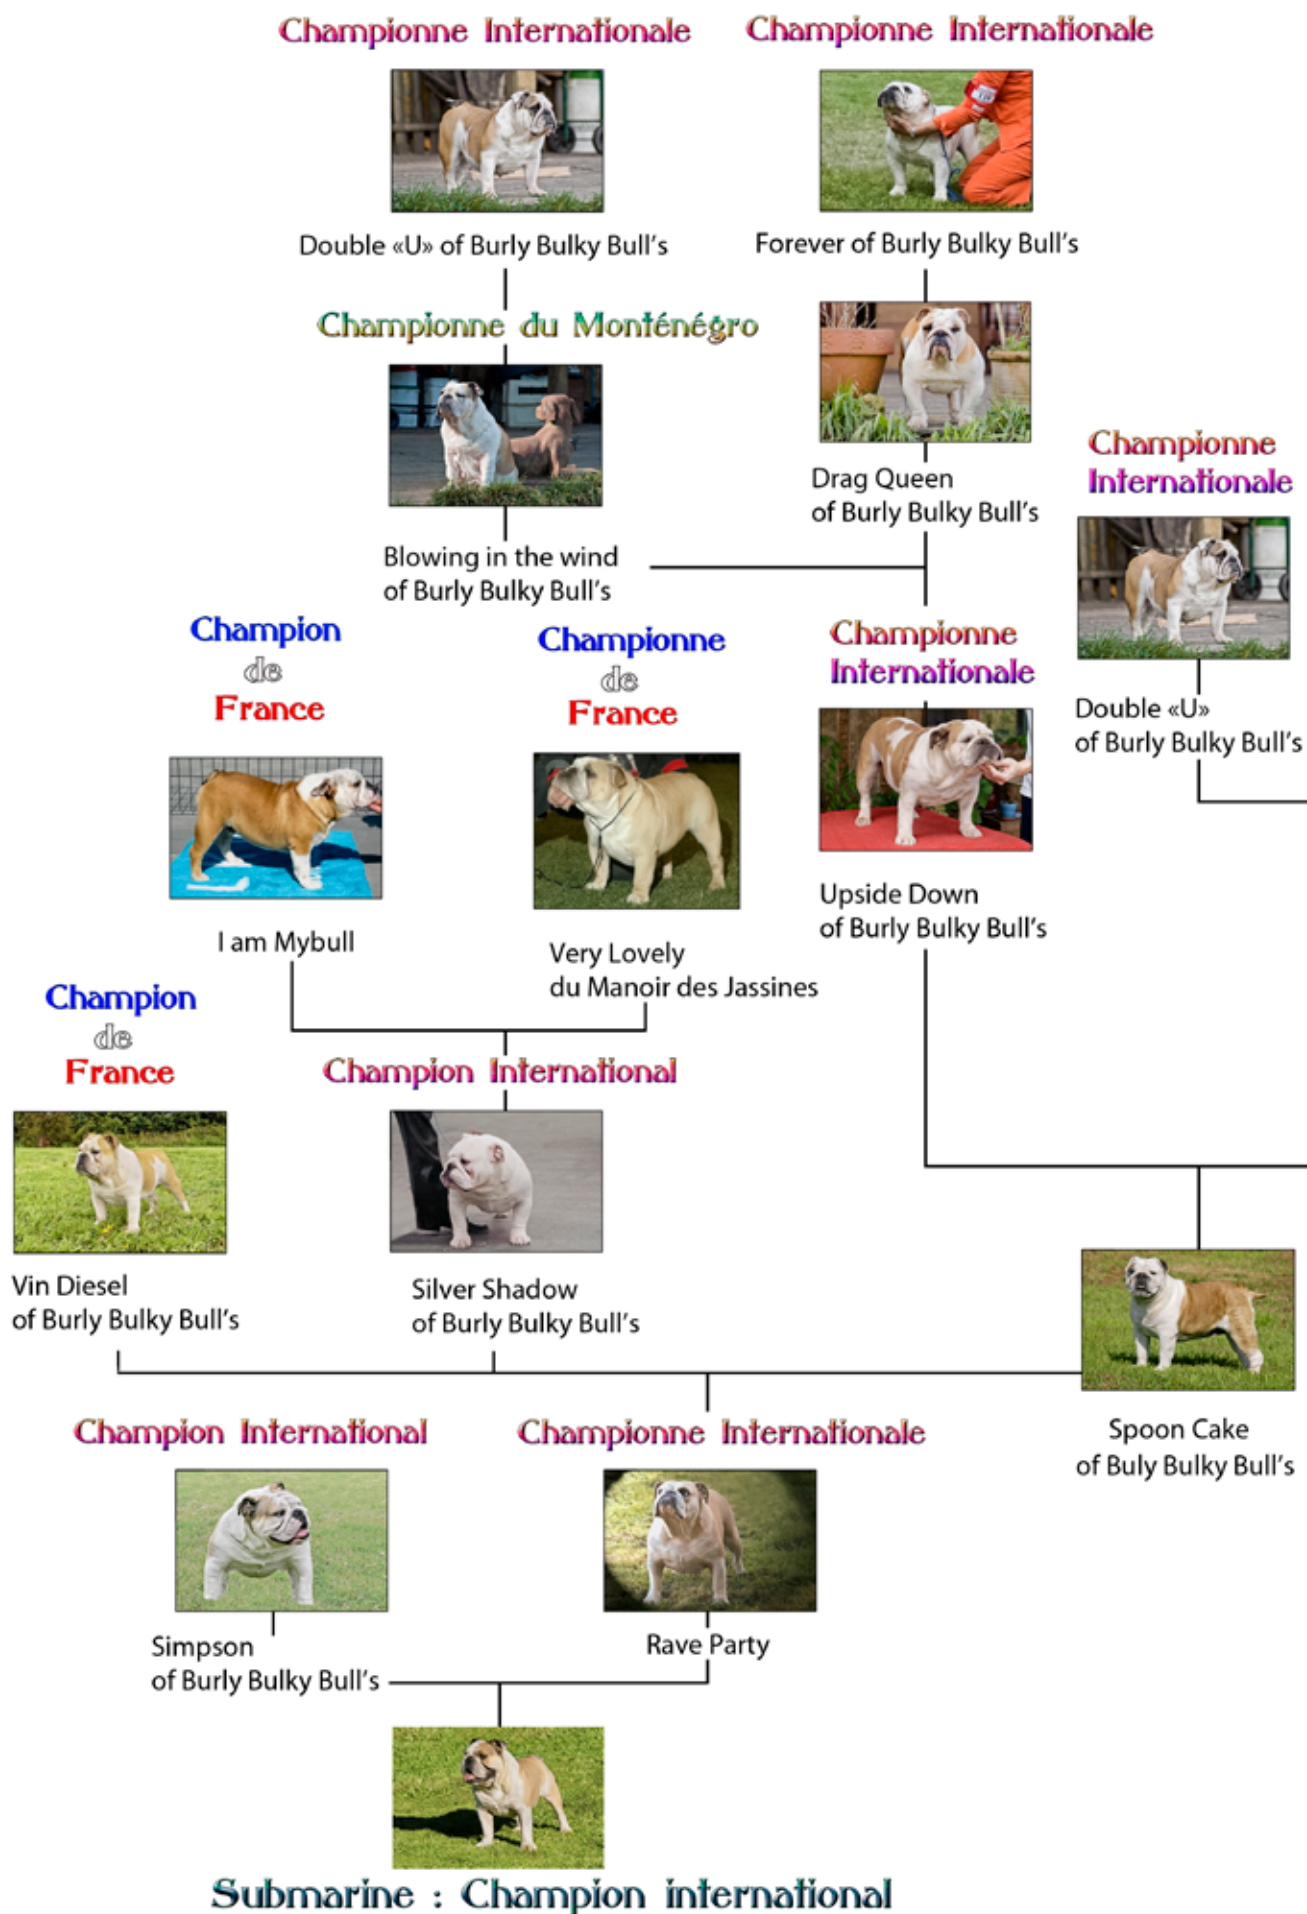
Championne Internationale

Double «U» of Burly Bulky Bull's

Championne Internationale

Forever of Burly Bulky Bull's

Championne du Monténégro

Blowing in the wind of Burly Bulky Bull's

Drag Queen of Burly Bulky Bull's

Championne Internationale

Double «U» of Burly Bulky Bull's

Champion de France

I am Mybull

Championne de France

Very Lovely du Manoir des Jassines

Championne Internationale

Upside Down of Burly Bulky Bull's

Champion de France

Vin Diesel of Burly Bulky Bull's

Champion International

Silver Shadow of Burly Bulky Bull's

Spoon Cake of Buly Bulky Bull's

Champion International

Simpson of Burly Bulky Bull's

Championne Internationale

Rave Party

Submarine : Champion international